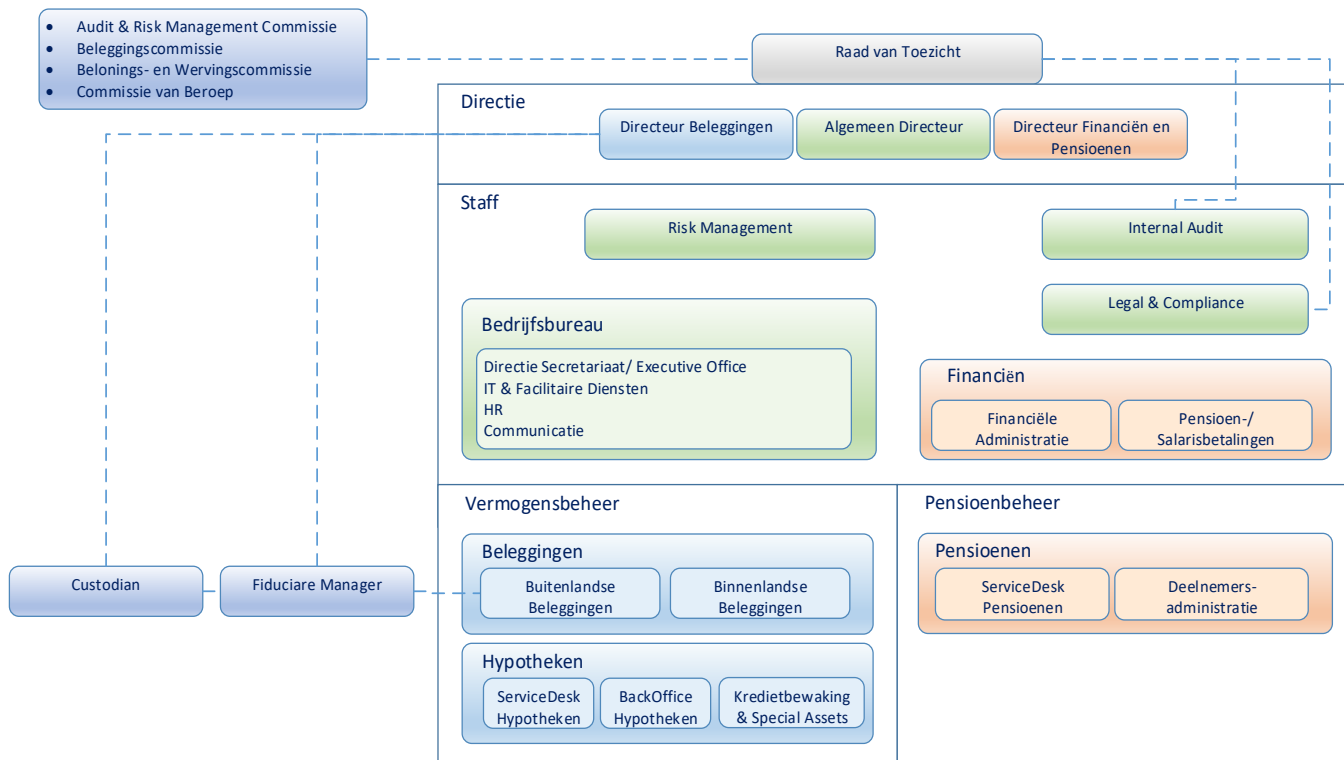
- Audit & Risk Management Commissie
- Beleggingscommissie
- Belonings- en Wervingscommissie
- Commissie van Beroep

Raad van Toezicht

Directie

Directeur Beleggingen

Algemeen Directeur

Directeur Financiën en Pensioenen

Staff

Risk Management

Internal Audit

Legal & Compliance

Bedrijfsbureau

Directie Secretariaat/ Executive Office
IT & Facilitaire Diensten
HR
Communicatie

Financiën

Financiële Administratie

Pensioen-/ Salarisbetalingen

Vermogensbeheer

Beleggingen

Buitenlandse Beleggingen

Binnenlandse Beleggingen

Hypotheken

ServiceDesk Hypotheken

BackOffice Hypotheken

Kredietbewaking & Special Assets

Pensioenbeheer

Pensioenen

ServiceDesk Pensioenen

Deelnemers-administratie

Custodian

Fiduciare Manager